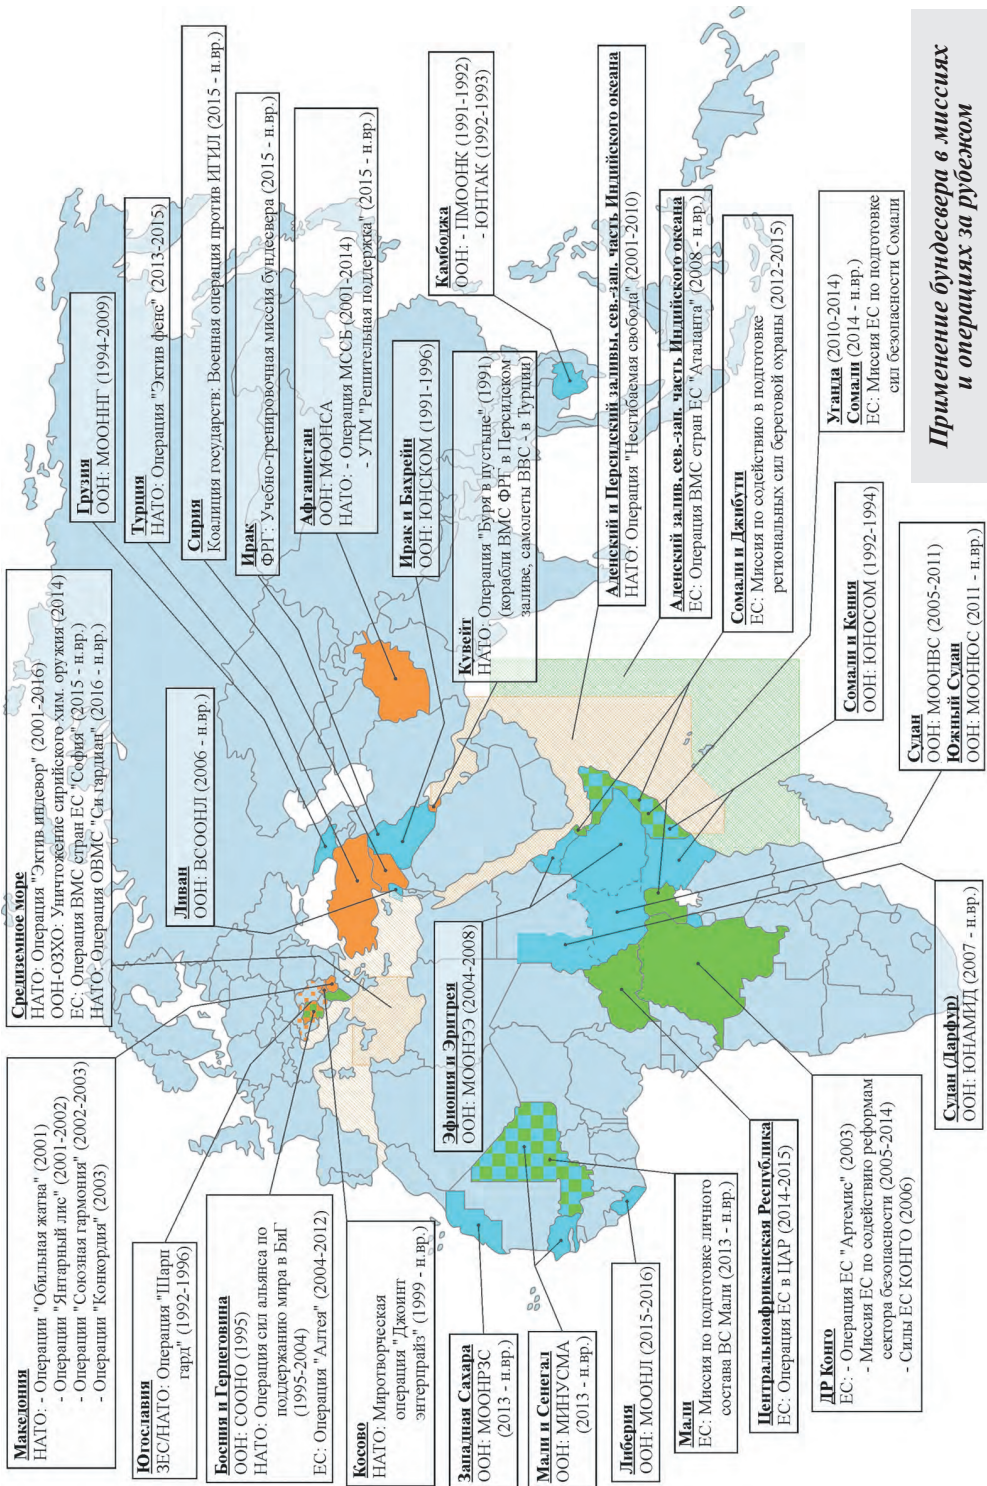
Применение бундесвера в миссиях и операциях за рубежом

Македония
НАТО: - Операция "Обильная жатва" (2001)
- Операция "Янтарный лис" (2001-2002)
- Операция "Союзная гармония" (2002-2003)
- Операция "Конкордия" (2003)

Югославия
ЗЕС/НАТО: Операция "Шарп гард" (1992-1996)

Босния и Герцеговина
ООН: СООНО (1995)
НАТО: Операция сил альянса по поддержанию мира в БиГ (1995-2004)
ЕС: Операция "Алтея" (2004-2012)

Косово
НАТО: Миротворческая операция "Джоинт энтерпрайз" (1999 - н.вр.)

Западная Сахара
ООН: МООНРЗС (2013 - н.вр.)

Мали и Сенегал
ООН: МИНУСМА (2013 - н.вр.)

Либерия
ООН: МООНЛ (2015-2016)

Мали
ЕС: Миссия по подготовке личного состава ВС Мали (2013 - н.вр.)

Центральноафриканская Республика
ЕС: Операция ЕС в ЦАР (2014-2015)

ДР Конго
ЕС: - Операция ЕС "Артемис" (2003)
- Миссия ЕС по содействию реформам сектора безопасности (2005-2014)
- Силы ЕС КОНГО (2006)

Средиземное море
НАТО: Операция "Эктив индевор" (2001-2016)
ООН-ОЗХО: Уничтожение сирийского хим. оружия (2014)
ЕС: Операция ВМС стран ЕС "София" (2015 - н.вр.)
НАТО: Операция ОВМС "Си гардиан" (2016 - н.вр.)

Ливан
ООН: ВСООНЛ (2006 - н.вр.)

Эфиопия и Эритрея
ООН: МООНЭЭ (2004-2008)

Судан (Дарфур)
ООН: ЮНАМИД (2007 - н.вр.)

Грузия
ООН: МООННГ (1994-2009)

Турция
НАТО: Операция "Эктив фенс" (2013-2015)

Сирия
Коалиция государств: Военная операция против ИГИЛ (2015 - н.вр.)

Ирак
ФРГ: Учебно-тренировочная миссия бундесвера (2015 - н.вр.)

Афганистан
ООН: МООНСА
НАТО: - Операция МССБ (2001-2014)
- УТМ "Решительная поддержка" (2015 - н.вр.)

Ирак и Бахрейн
ООН: ЮНСКОМ (1991-1996)

Кувейт
НАТО: Операция "Буря в пустыне" (1991)
(корабли ВМС ФРГ в Персидском заливе, самолеты ВВС - в Турции)

Камбоджа
ООН: - ПМООНК (1991-1992)
- ЮНТАК (1992-1993)

Аденский и Персидский заливы, сев.-зап. часть Индийского океана
НАТО: Операция "Несгибаемая свобода" (2001-2010)

Аденский залив, сев.-зап. часть Индийского океана
ЕС: Операция ВМС стран ЕС "Аталанта" (2008 - н.вр.)

Сомали и Джибути
ЕС: Миссия по содействию в подготовке региональных сил береговой охраны (2012-2015)

Сомали и Кения
ООН: ЮНОСОМ (1992-1994)

Судан
ООН: МООНВС (2005-2011)
Южный Судан
ООН: МООНЮС (2011 - н.вр.)

Уганда (2010-2014)
Сомали (2014 - н.вр.)
ЕС: Миссия ЕС по подготовке сил безопасности Сомали